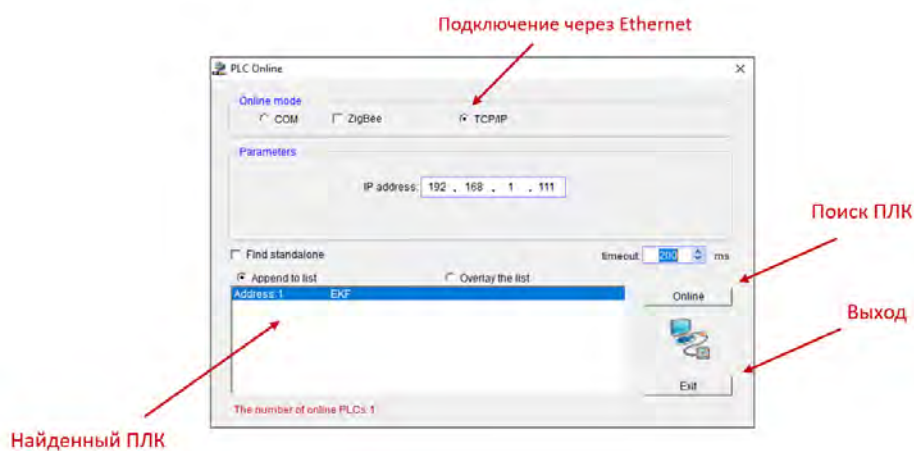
Подключение через Ethernet

PLC Online

Online mode

COM

ZigBee

TCP/IP

Parameters

IP address: 192 . 168 . 1 . 111

Find standalone

timeout 200 ms

Append to list

Overlay the list

Address:1 EKF

Online

Exit

The number of online PLCs:1

Поиск ПЛК

Выход

Найденный ПЛК